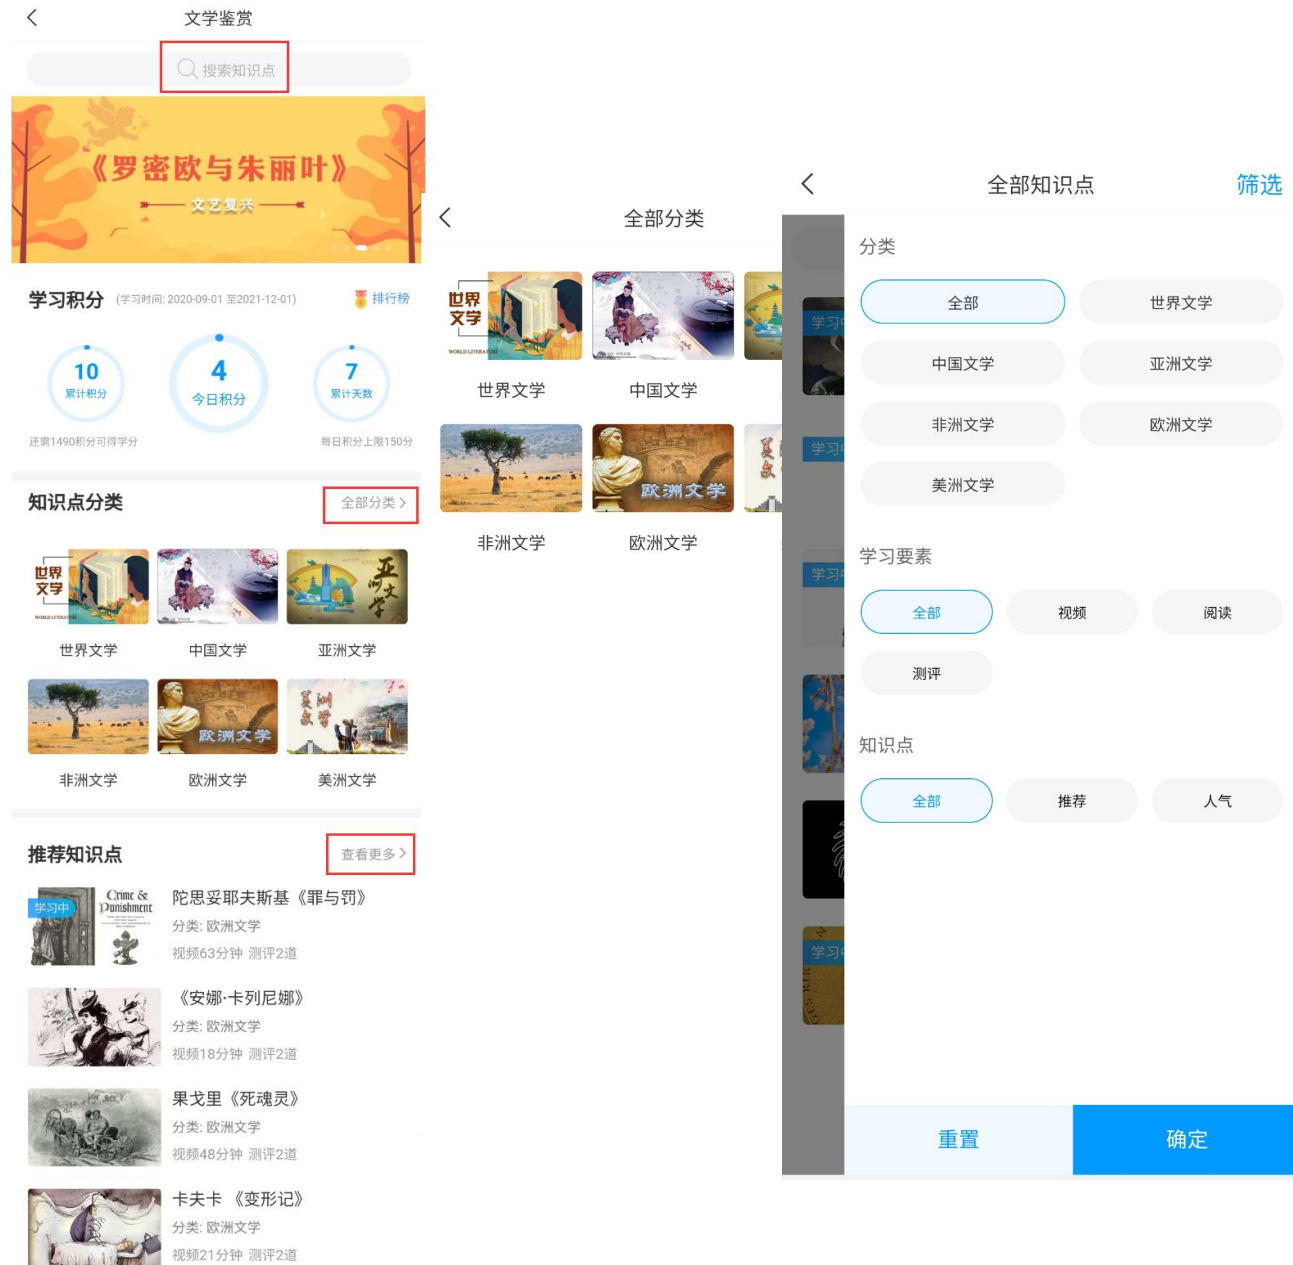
<

文学鉴赏

搜索知识点

《罗密欧与朱丽叶》

文艺复兴

学习积分 (学习时间: 2020-09-01 至2021-12-01) 排行榜

10 累计积分

4 今日积分

7 累计天数

还需1490积分可得学分

每日积分上限150分

知识点分类 全部分类 >

世界文学 WORLD LITERATURE

世界文学

中国文学

亚洲文学

非洲文学

欧洲文学

欧洲文学

美洲文学

美洲文学

推荐知识点 查看更多 >

学习中

Crime & Punishment

陀思妥耶夫斯基《罪与罚》

分类: 欧洲文学

视频63分钟 测评2道

《安娜·卡列尼娜》

分类: 欧洲文学

视频18分钟 测评2道

果戈里《死魂灵》

分类: 欧洲文学

视频48分钟 测评2道

卡夫卡 《变形记》

分类: 欧洲文学

视频21分钟 测评2道

<

全部分类

世界文学 WORLD LITERATURE

世界文学

中国文学

非洲文学

欧洲文学

欧洲文学

<

全部知识点

筛选

学习中

学习中

学习中

学习中

分类

全部

世界文学

中国文学

亚洲文学

非洲文学

欧洲文学

美洲文学

学习要素

全部

视频

阅读

测评

知识点

全部

推荐

人气

重置

确定